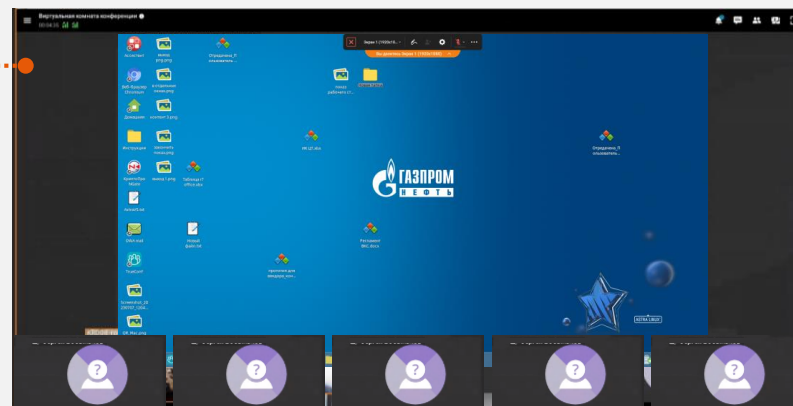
Виртуальная комната конференции
00:08:25

Экран 1 (1920x1080)

Ассистент
Определение_П ользователь...

ВКС-Кузнецов Почтовые
Картинка
Домашняя
Инструкция
КриптоПро
Actions.txt
DAO.exe
TrueConf
Screenshot_20220707_1420...
GK_files.png

MR.QT.xlsx

ГАЗПРОМ
НЕФТЬ

Определение_П ользователь...

Новый файл.txt
Проект для ...
Регламент ВКС.docx

ASTRA LINUX